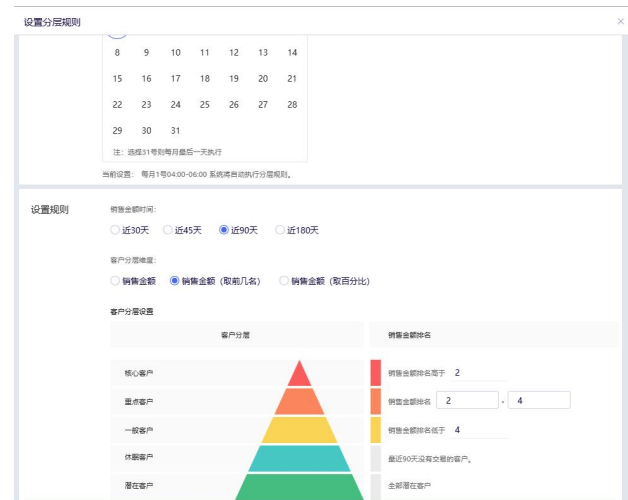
设置分层规则

×

8 9 10 11 12 13 14
15 16 17 18 19 20 21
22 23 24 25 26 27 28
29 30 31

注：选择31号则每月最后一天执行

当前设置： 每月1号04:00-06:00 系统将自动执行分层规则。

设置规则

销售金额时间：

近30天 近45天 近90天 近180天

客户分层维度：

销售金额 销售金额（取前几名） 销售金额（取百分比）

客户分层设置

| 客户分层 | 销售金额排名 |
|---|---|
| 核心客户 | 销售金额排名高于 2 |
| 重点客户 | 销售金额排名 2 - 4 |
| 一般客户 | 销售金额排名低于 4 |
| 休眠客户 | 最近90天没有交易的客户。 |
| 潜在客户 | 全部潜在客户 |